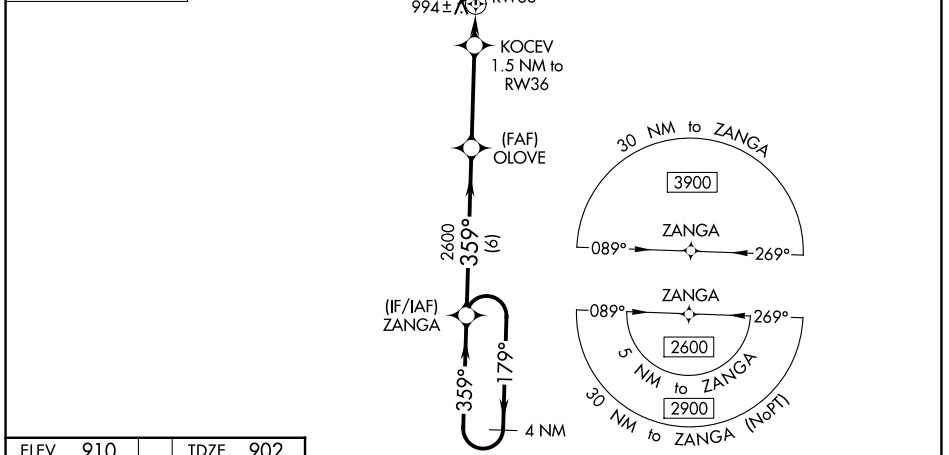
994±
RW36

KOCEV
1.5 NM to
RW36

(FAF)
OLOVE

2600
359°
(6)

(IF/IAF)
ZANGA

359°
179°

4 NM

30 NM to ZANGA
3900
ZANGA
089°
269°

ZANGA
089°
269°
2600
5 NM to ZANGA
2900
30 NM to ZANGA (NoPT)

ELEV 910
TDZE 902